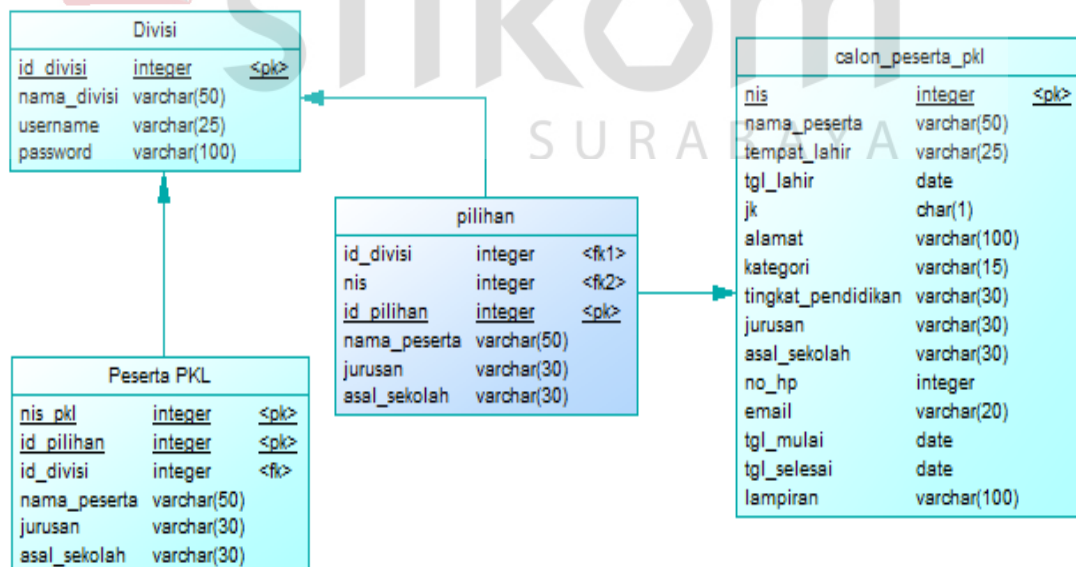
stikom
SURABAYA

Divisi

| id_divisi | integer | <pk> |
|---|---|---|
| nama_divisi | varchar(50) | |
| username | varchar(25) | |
| password | varchar(100) | |

pilihan

| id_divisi | integer | <fk1> |
|---|---|---|
| nis | integer | <fk2> |
| id_pilihan | integer | <pk> |
| nama_peserta | varchar(50) | |
| jurusan | varchar(30) | |
| asal_sekolah | varchar(30) | |

calon_peserta_pkl

| nis | integer | <pk> |
|---|---|---|
| nama_peserta | varchar(50) | |
| tempat_lahir | varchar(25) | |
| tgl_lahir | date | |
| jk | char(1) | |
| alamat | varchar(100) | |
| kategori | varchar(15) | |
| tingkat_pendidikan | varchar(30) | |
| jurusan | varchar(30) | |
| asal_sekolah | varchar(30) | |
| no_hp | integer | |
| email | varchar(20) | |
| tgl_mulai | date | |
| tgl_selesai | date | |
| lampiran | varchar(100) | |

Peserta PKL

| nis_pkl | integer | <pk> |
|---|---|---|
| id_pilihan | integer | <pk> |
| id_divisi | integer | <fk> |
| nama_peserta | varchar(50) | |
| jurusan | varchar(30) | |
| asal_sekolah | varchar(30) | |